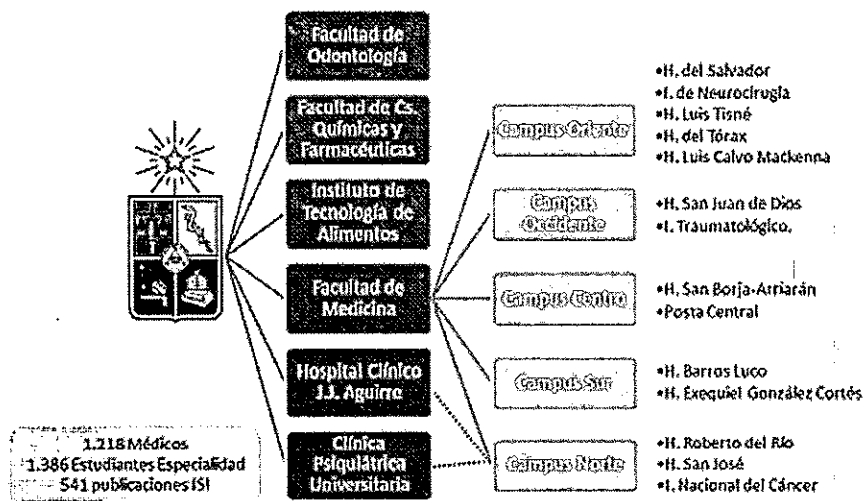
Facultad de Odontología

Facultad de Cs. Químicas y Farmacéuticas

Instituto de Tecnología de Alimentos

Facultad de Medicina

Hospital Clínico J.J. Aguirre

Clínica Psiquiátrica Universitaria

Campus Oriente

Campus Occidente

Campus Centro

Campus Sur

Campus Norte

•H. del Salvador
•I. de Neurocirugía
•H. Luis Tisné
•H. del Tórax
•H. Luis Calvo Mackenna

•H. San Juan de Dios
•I. Traumatológico.

•H. San Borja-Arriarán
•Posta Central

•H. Barros Luco
•H. Exequiel González Cortés

•H. Roberto del Río
•H. San José
•I. Nacional del Cáncer

1.218 Médicos
1.386 Estudiantes Especialidad
541 publicaciones ISI